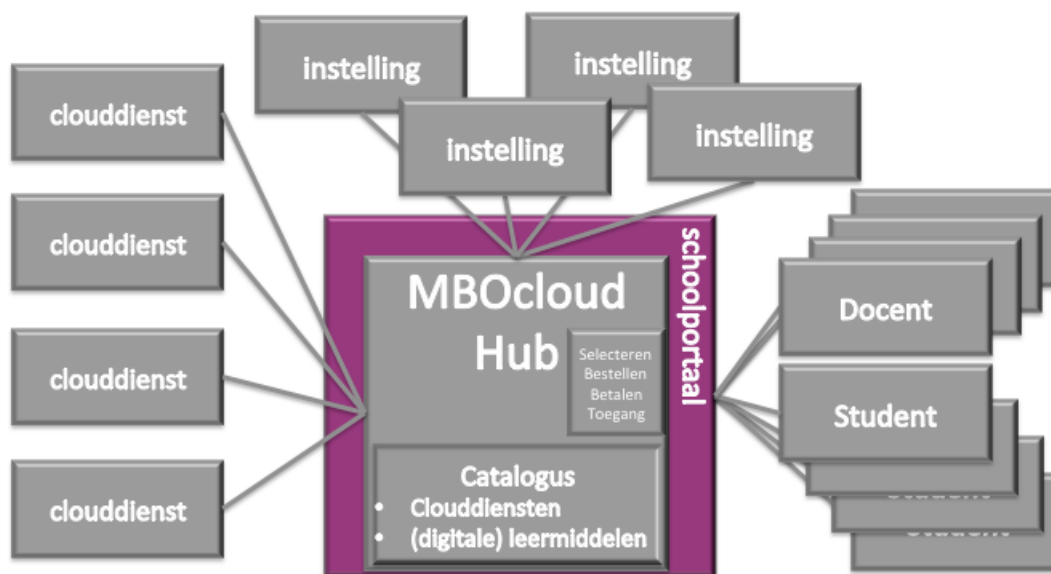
instelling

instelling

instelling

instelling

clouddienst

clouddienst

clouddienst

clouddienst

MBOcloud Hub

Selecteren
Bestellen
Betalen
Toegang

Catalogus
- Clouddiensten
- (digitale) leermiddelen

schoolportaal

Docent

Student